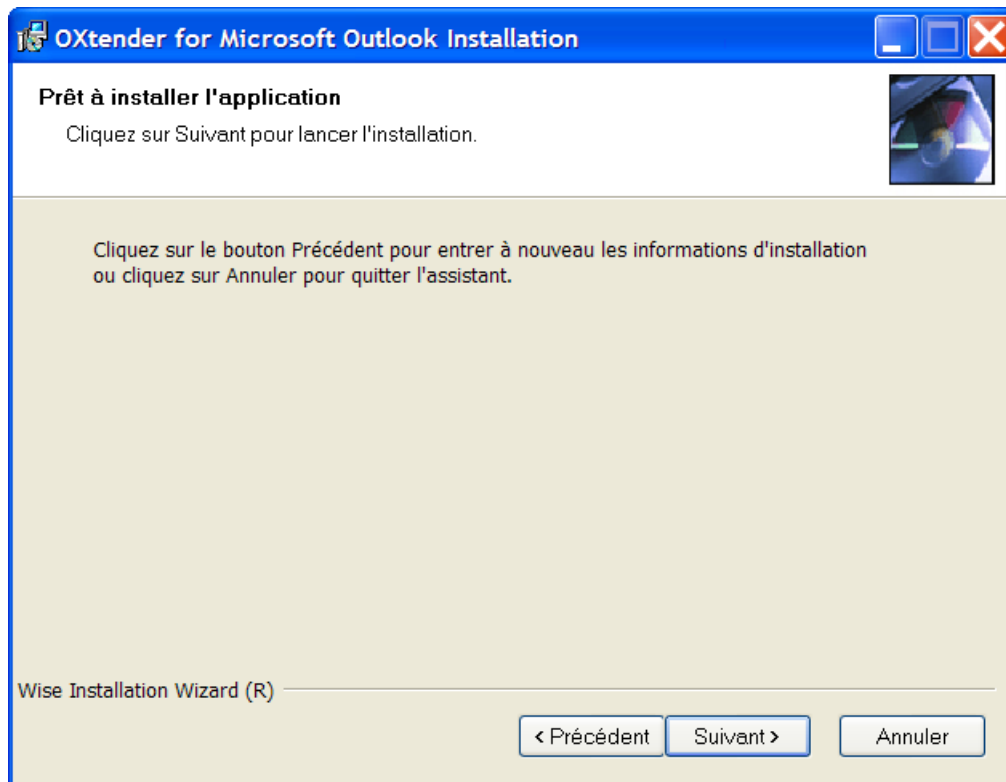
OXtender for Microsoft Outlook Installation

Prêt à installer l'application

Cliquez sur Suivant pour lancer l'installation.

Cliquez sur le bouton Précédent pour entrer à nouveau les informations d'installation ou cliquez sur Annuler pour quitter l'assistant.

Wise Installation Wizard (R)

< Précédent Suivant > Annuler